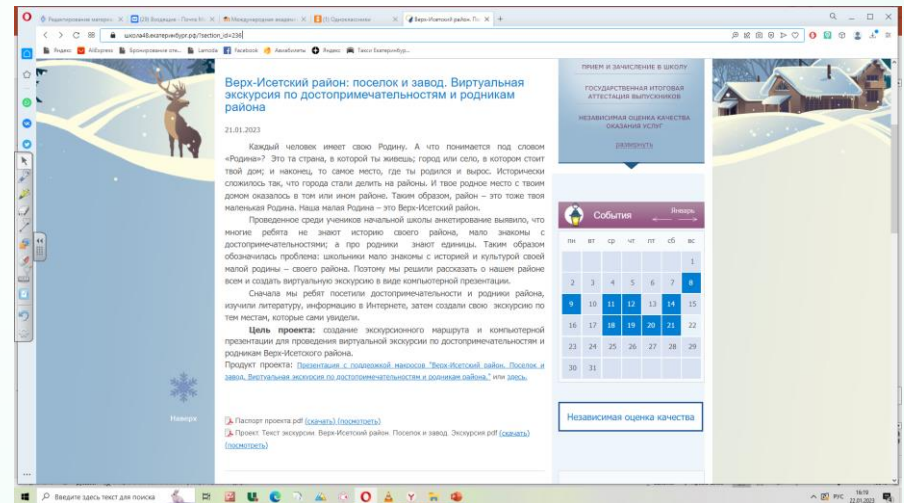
Редактирование материа... | (28) Входящие - Почта Mail | Международная академия | (1) Одноклассники | Верх-Исетский район. По... | +

школа48.екатеринбург.рф/?section_id=236

Яндекс | AliExpress | Бронирование оте... | Lamoda | Facebook | Авиабилеты | Яндекс | Taxsi Екатеринбург...

Верх-Исетский район: поселок и завод. Виртуальная экскурсия по достопримечательностям и родникам района

21.01.2023

Каждый человек имеет свою Родину. А что понимается под словом «Родина»? Это та страна, в которой ты живешь; город или село, в котором стоит твой дом; и наконец, то самое место, где ты родился и вырос. Исторически сложилось так, что города стали делить на районы. И твое родное место с твоим домом оказалось в том или ином районе. Таким образом, район – это тоже твоя маленькая Родина. Наша малая Родина – это Верх-Исетский район.

Проведенное среди учеников начальной школы анкетирование выявило, что многие ребята не знают историю своего района, мало знакомы с достопримечательностями; а про родники знают единицы. Таким образом обозначилась проблема: школьники мало знакомы с историей и культурой своей малой родины – своего района. Поэтому мы решили рассказать о нашем районе всем и создать виртуальную экскурсию в виде компьютерной презентации.

Сначала мы ребят посетили достопримечательности и родники района, изучили литературу, информацию в Интернете, затем создали свою экскурсию по тем местам, которые сами увидели.

Цель проекта: создание экскурсионного маршрута и компьютерной презентации для проведения виртуальной экскурсии по достопримечательностям и родникам Верх-Исетского района.

Продукт проекта: Презентация с поддержкой макросов "Верх-Исетский район. Поселок и завод. Виртуальная экскурсия по достопримечательностям и родникам района." или здесь.

Паспорт проекта pdf (скачать) (посмотреть)
Проект. Текст экскурсии. Верх-Исетский район. Поселок и завод. Экскурсия.pdf (скачать) (посмотреть)

Наверх

ПРИЕМ И ЗАЧИСЛЕНИЕ В ШКОЛУ
ГОСУДАРСТВЕННАЯ ИТОГОВАЯ АТТЕСТАЦИЯ ВЫПУСКНИКОВ
НЕЗАВИСИМАЯ ОЦЕНКА КАЧЕСТВА ОКАЗАНИЯ УСЛУГ
РАЗВЕРНУТЬ

События Январь

| пн | вт | ср | чт | пт | сб | вс |
|---|---|---|---|---|---|---|
| | | | | | | 1 |
| 2 | 3 | 4 | 5 | 6 | 7 | 8 |
| 9 | 10 | 11 | 12 | 13 | 14 | 15 |
| 16 | 17 | 18 | 19 | 20 | 21 | 22 |
| 23 | 24 | 25 | 26 | 27 | 28 | 29 |
| 30 | 31 | | | | | |

Независимая оценка качества

Введите здесь текст для поиска

РУС 16:10 22.01.2023